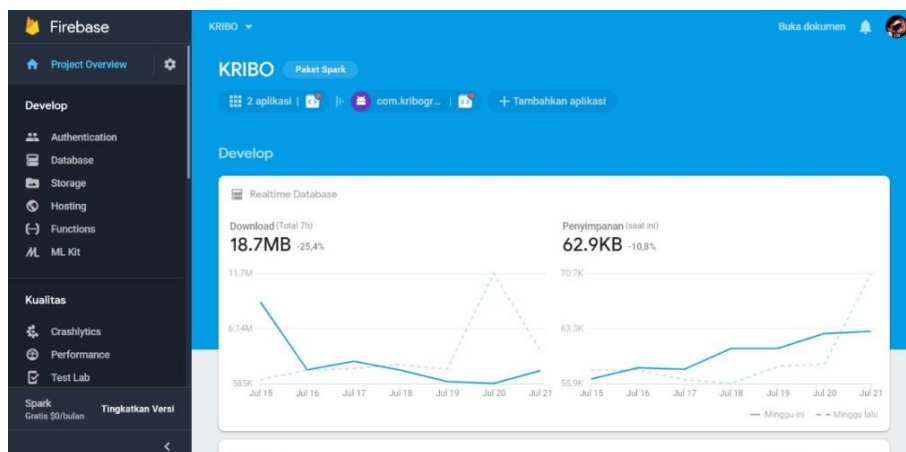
Firebase

Project Overview

Develop

Authentication
Database
Storage
Hosting
Functions
ML Kit

Kualitas

Crashlytics
Performance
Test Lab

Spark
Gratis $0/bulan

Tingkatkan Versi

KRIBO

Buka dokumen

KRIBO Paket Spark

2 aplikasi | com.kribogr... | + Tambahkan aplikasi

Develop

Realtime Database

Download (Total 7h)
18.7MB -25,4%

11.7M
6.14M
585K

Jul 15 Jul 16 Jul 17 Jul 18 Jul 19 Jul 20 Jul 21

Penyimpanan (saat ini)
62.9KB -10,8%

70.7K
63.3K
55.9K

Jul 15 Jul 16 Jul 17 Jul 18 Jul 19 Jul 20 Jul 21

— Minggu ini - - Minggu lalu